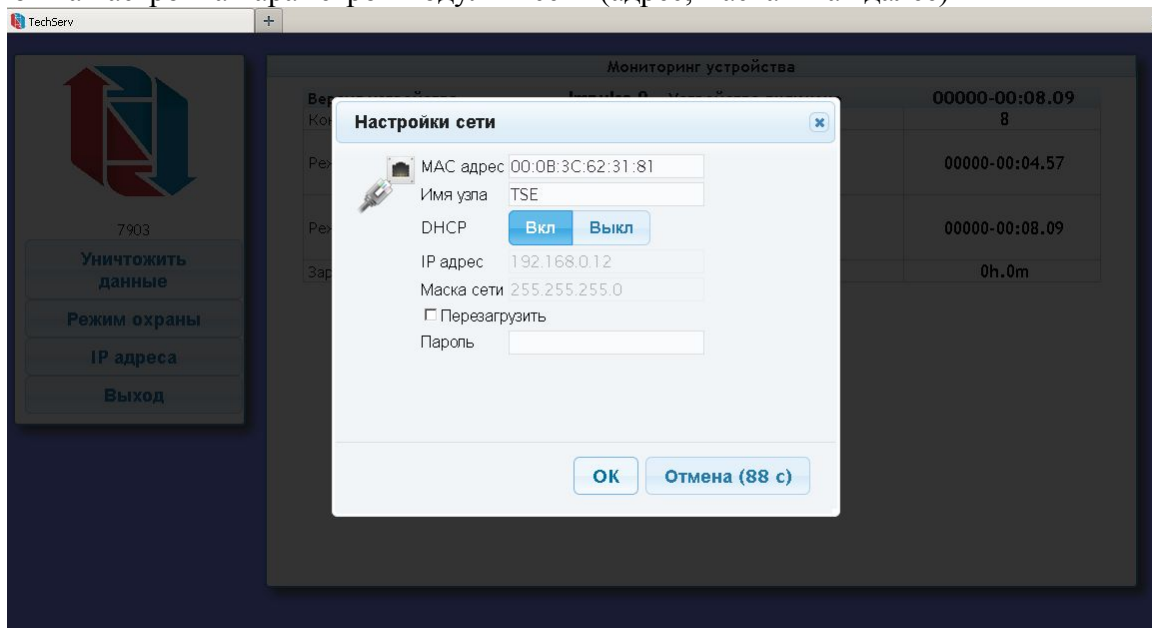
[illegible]

TechServ

7903

Уничтожить данные

Режим охраны

IP адреса

Выход

Мониторинг устройства

Вер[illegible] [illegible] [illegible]

Ко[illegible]

Ре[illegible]

Ре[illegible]

Зар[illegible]

00000-00:08.09

8

00000-00:04.57

00000-00:08.09

0h.0m

Настройки сети

MAC адрес 00:0B:3C:62:31:81

Имя узла TSE

DHCP Вкл Выкл

IP адрес 192.168.0.12

Маска сети 255.255.255.0

☐ Перезагрузить

Пароль

OK

Отмена (88 с)